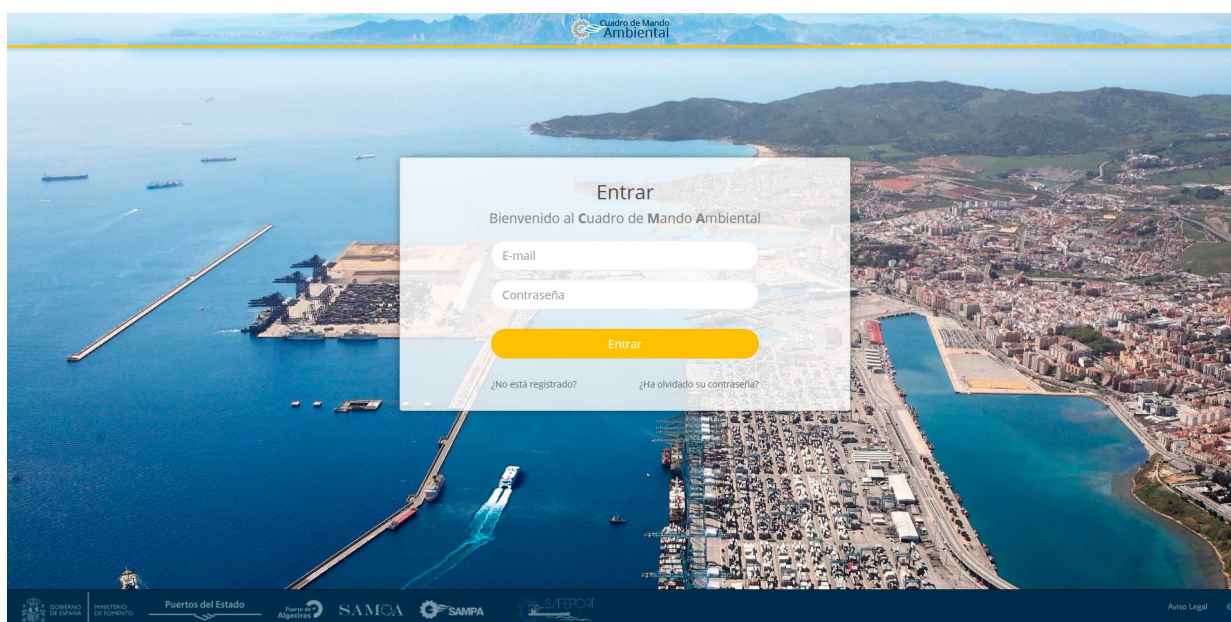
Cuadro de Mando Ambiental

Entrar

Bienvenido al Cuadro de Mando Ambiental

E-mail

Contraseña

Entrar

¿No está registrado?

¿Ha olvidado su contraseña?

GOBIERNO DE ESPAÑA

MINISTERIO DE FOMENTO

Puertos del Estado

Puerto de Algeciras

SAMOA

SAMPA

SAFEPORT

Aviso Legal